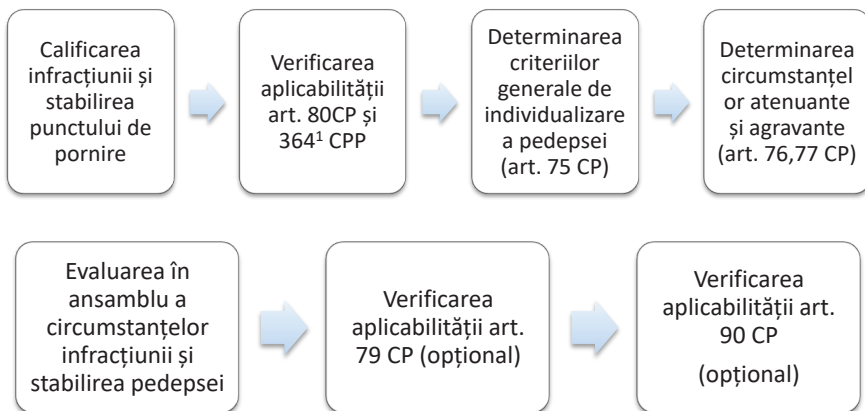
Calificarea infracțiunii și stabilirea punctului de pornire

Verificarea aplicabilității art. 80CP și $364^1$ CPP

Determinarea criteriilor generale de individualizare a pedepsei (art. 75 CP)

Determinarea circumstanțelor atenuante și agravante (art. 76,77 CP)

Evaluarea în ansamblu a circumstanțelor infracțiunii și stabilirea pedepsei

Verificarea aplicabilității art. 79 CP (opțional)

Verificarea aplicabilității art. 90 CP

(opțional)